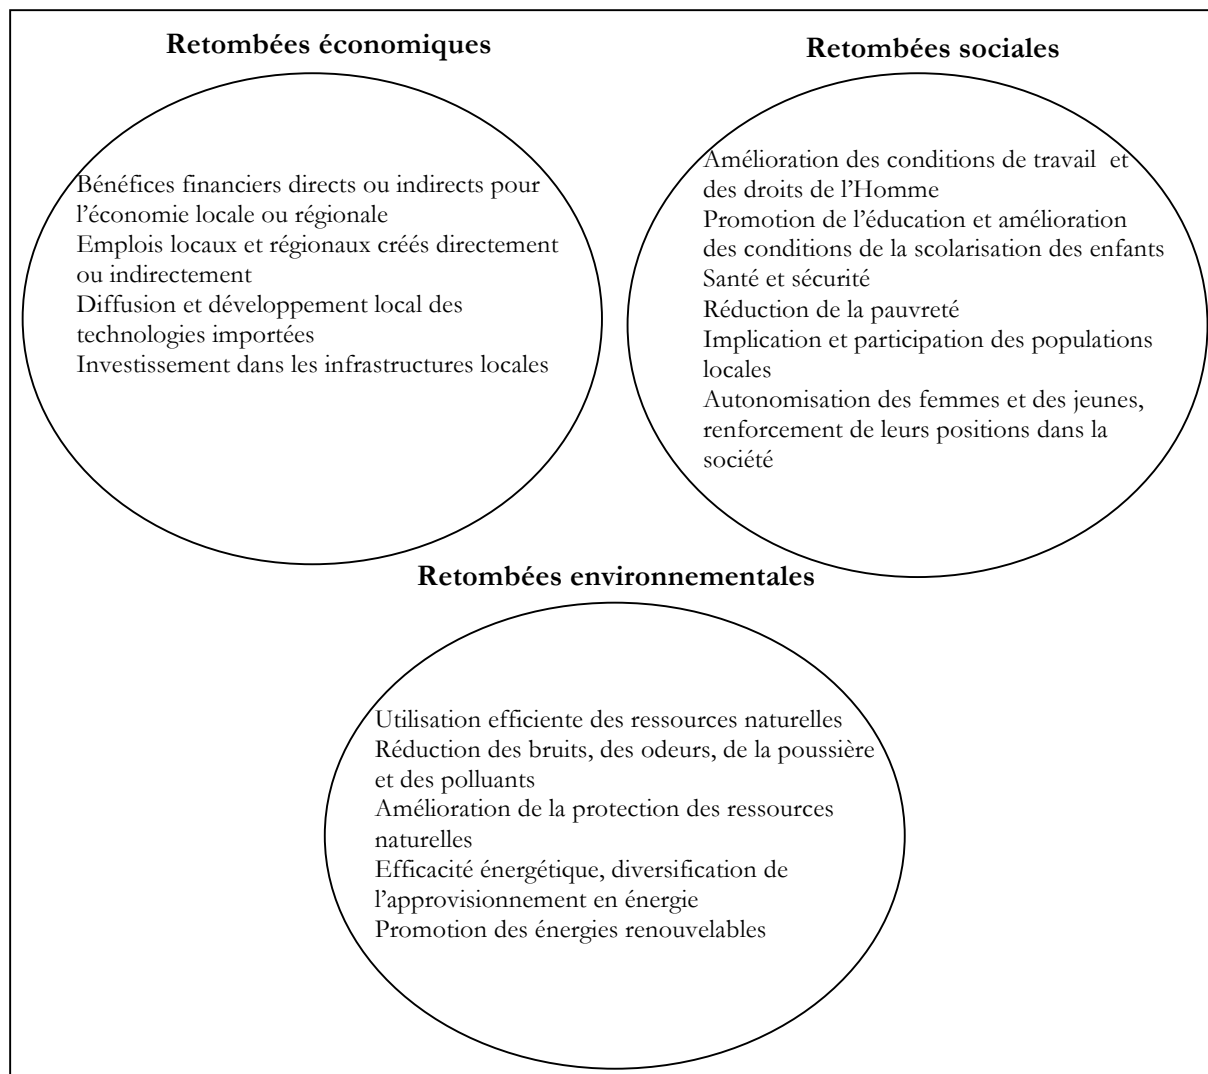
**Retombées économiques**

Bénéfices financiers directs ou indirects pour l'économie locale ou régionale
Emplois locaux et régionaux créés directement ou indirectement
Diffusion et développement local des technologies importées
Investissement dans les infrastructures locales

**Retombées sociales**

Amélioration des conditions de travail et des droits de l'Homme
Promotion de l'éducation et amélioration des conditions de la scolarisation des enfants
Santé et sécurité
Réduction de la pauvreté
Implication et participation des populations locales
Autonomisation des femmes et des jeunes, renforcement de leurs positions dans la société

**Retombées environnementales**

Utilisation efficiente des ressources naturelles
Réduction des bruits, des odeurs, de la poussière et des polluants
Amélioration de la protection des ressources naturelles
Efficacité énergétique, diversification de l'approvisionnement en énergie
Promotion des énergies renouvelables